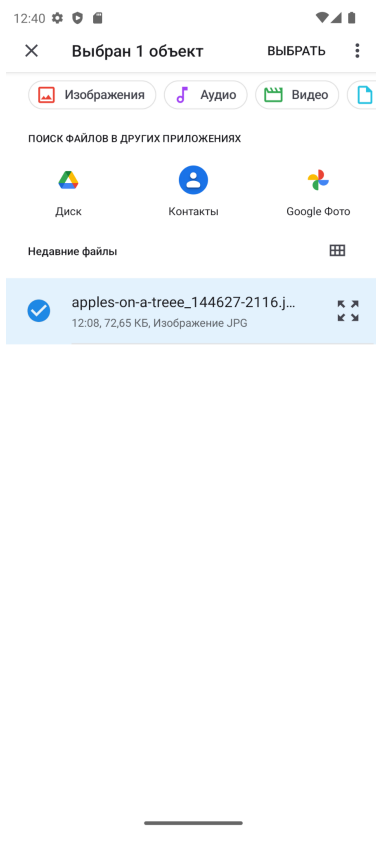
12:40

Выбран 1 объект

ВЫБРАТЬ

Изображения

Аудио

Видео

ПОИСК ФАЙЛОВ В ДРУГИХ ПРИЛОЖЕНИЯХ

Диск

Контакты

Google Фото

Недавние файлы

apples-on-a-treee_144627-2116.j...
12:08, 72,65 КБ, Изображение JPG